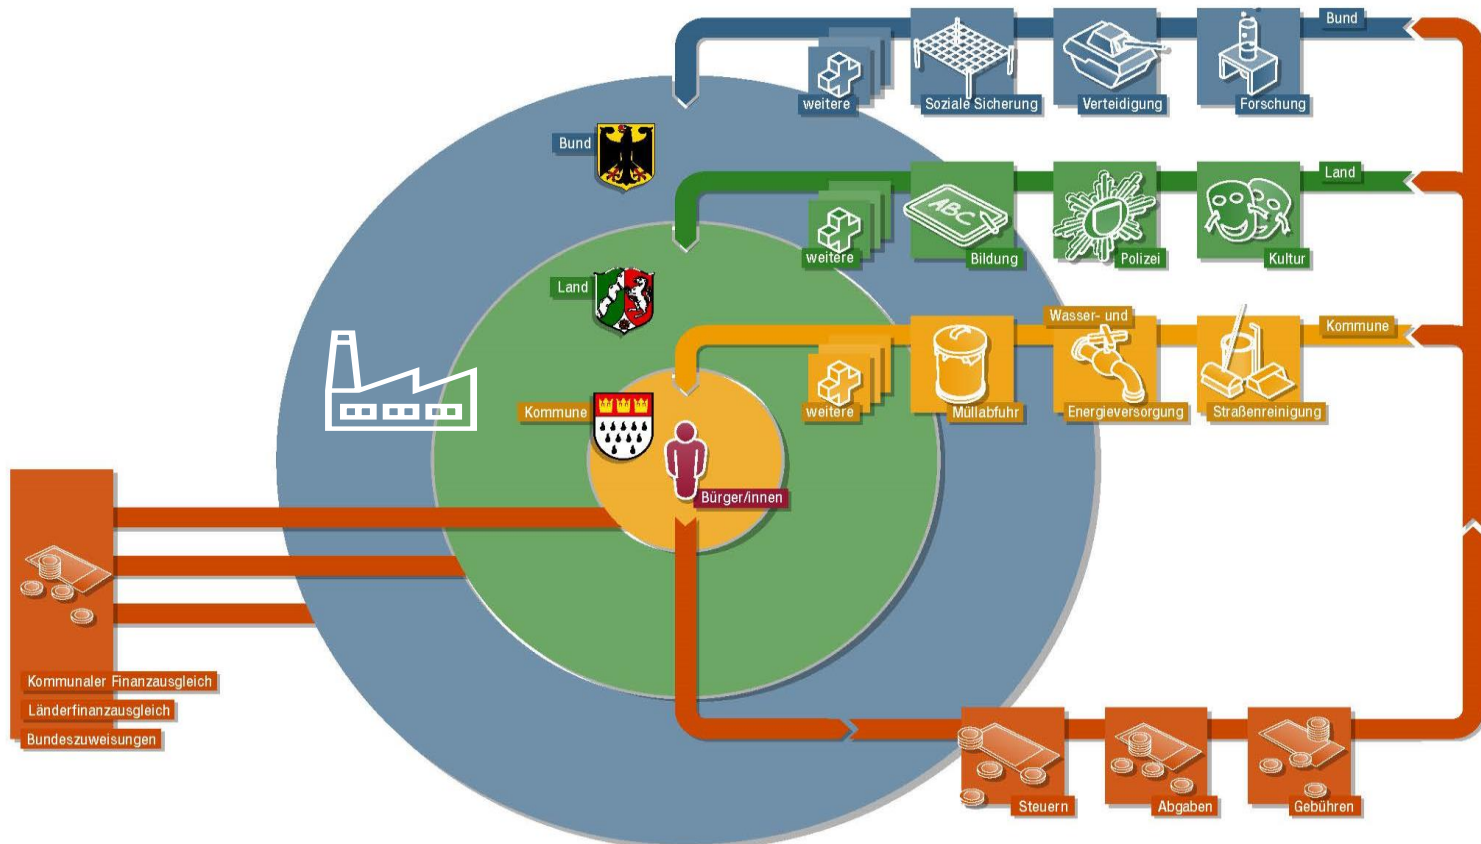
Bund
weitere
Soziale Sicherung
Verteidigung
Forschung
Bund
Land
weitere
Bildung
Polizei
Kultur
Land
Wasser- und
Energieversorgung
Kommune
weitere
Müllabfuhr
Straßenreinigung
Kommune
Bürger/innen
Kommunaler Finanzausgleich
Länderfinanzausgleich
Bundeszuweisungen
Steuern
Abgaben
Gebühren